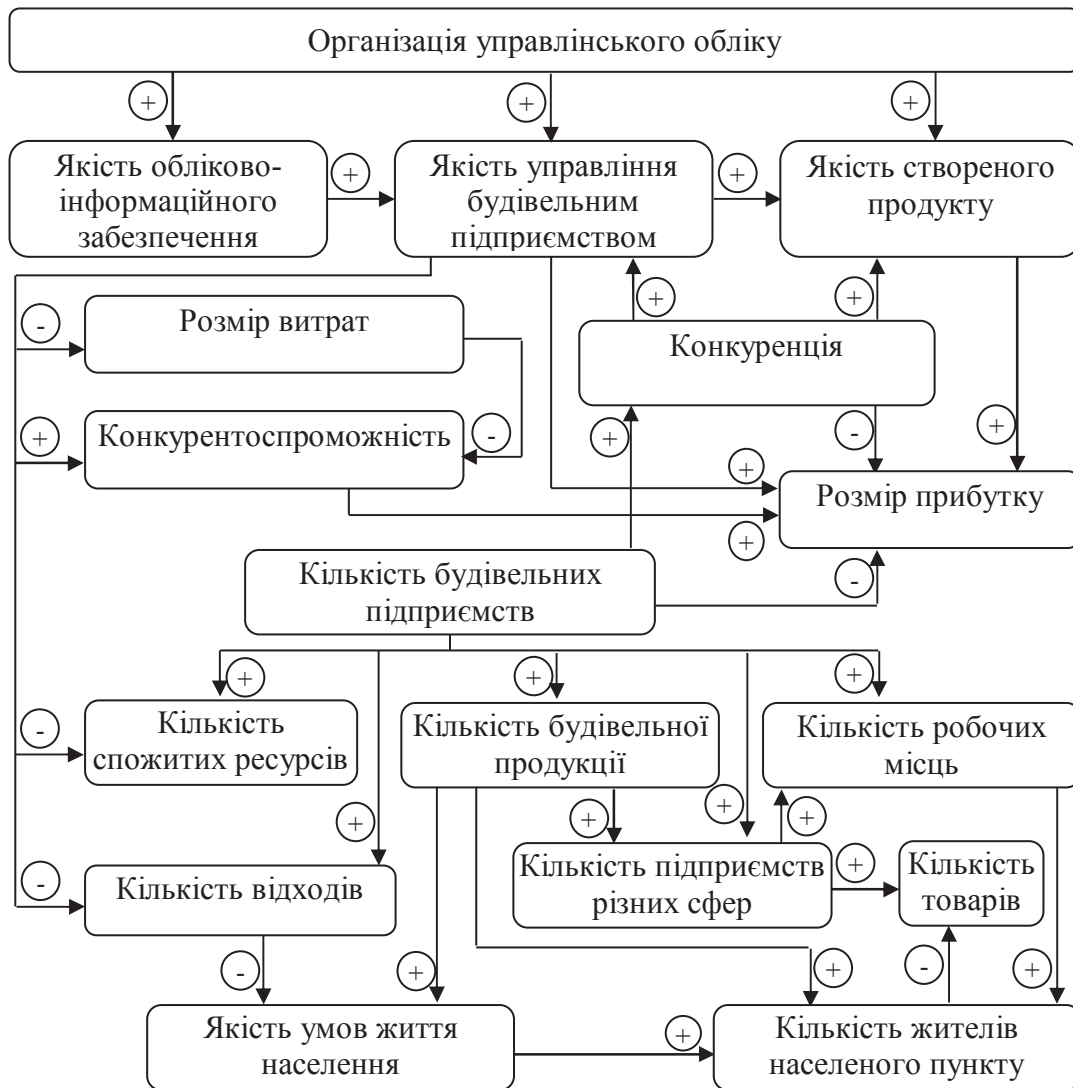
Організація управлінського обліку

+

+

+

Якість обліково-інформаційного забезпечення

+

Якість управління будівельним підприємством

+

Якість створеного продукту

-

Розмір витрат

+

+

Конкуренція

+

Конкурентоспроможність

-

+

-

+

+

Розмір прибутку

+

Кількість будівельних підприємств

-

+

+

+

-

Кількість спожитих ресурсів

Кількість будівельної продукції

Кількість робочих місць

+

+

+

+

Кількість підприємств різних сфер

+

Кількість товарів

-

Кількість відходів

-

+

+

-

+

Якість умов життя населення

+

Кількість жителів населеного пункту